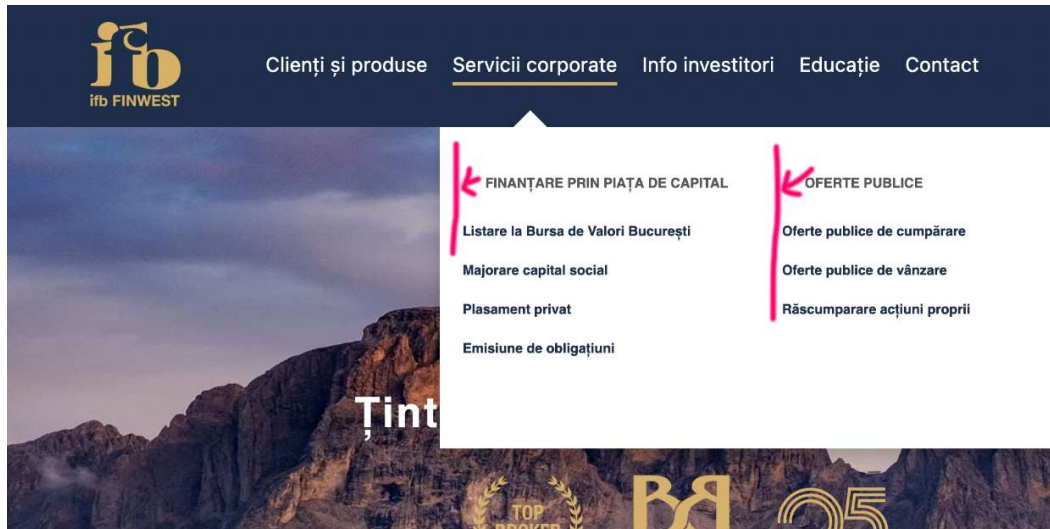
ifb
ifb FINWEST

Clienți și produse Servicii corporate Info investitori Educație Contact

FINANȚARE PRIN PIAȚA DE CAPITAL
Listare la Bursa de Valori București
Majorare capital social
Plasament privat
Emisiune de obligațiuni

OFERTE PUBLICE
Oferte publice de cumpărare
Oferte publice de vânzare
Răscumparare acțiuni proprii

Ținț

TOP
BROKER